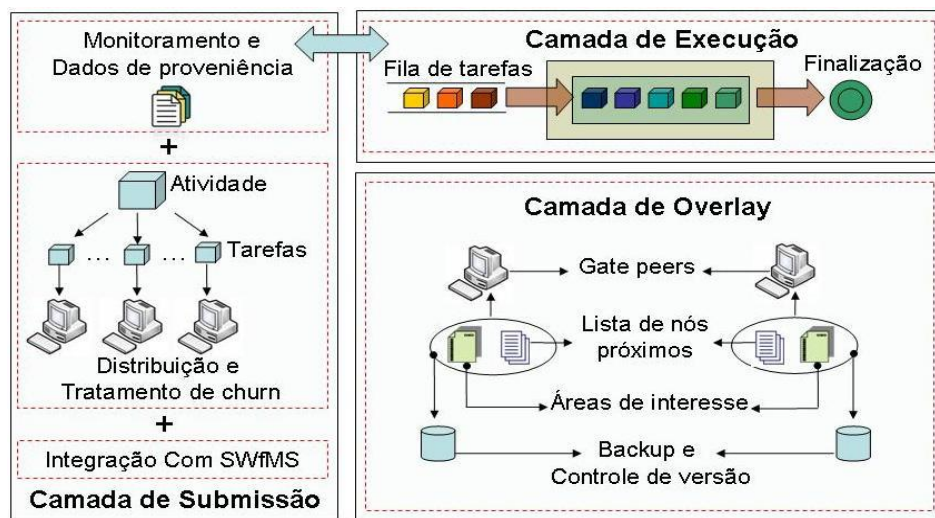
Monitoramento e Dados de proveniência

+

Atividade

...

...

Tarefas

Distribuição e Tratamento de churn

+

Integração Com SWfMS

Camada de Submissão

Camada de Execução

Fila de tarefas

Finalização

Camada de Overlay

Gate peers

Lista de nós próximos

Áreas de interesse

Backup e Controle de versão